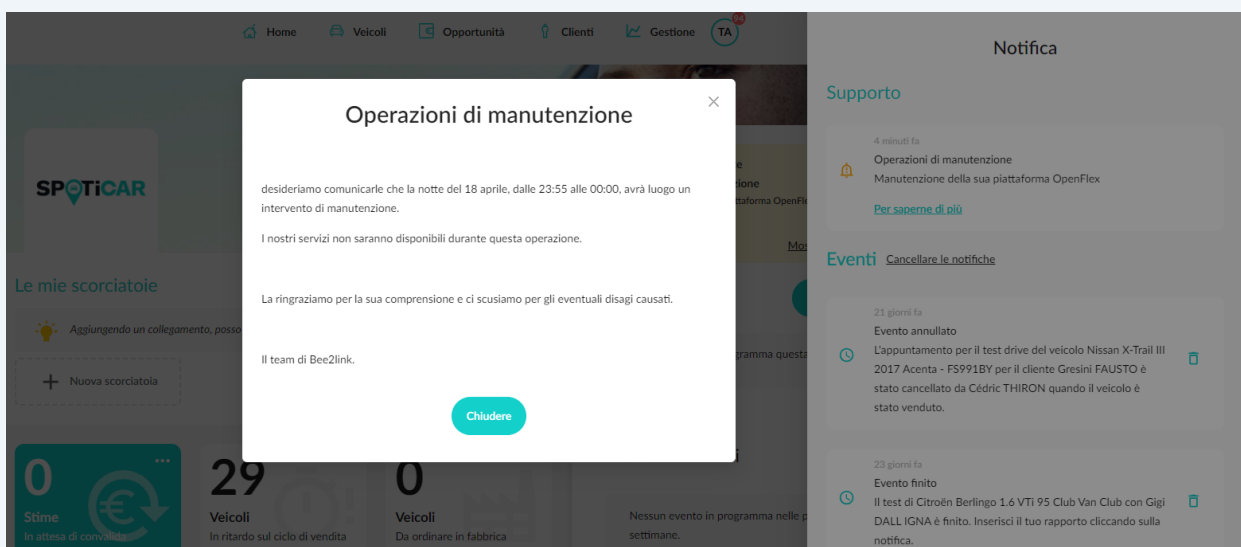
Home Veicoli Opportunità Clienti Gestione TA 94

SPOTiCAR

Le mie scorciatoie

Aggiungendo un collegamento, posso

Nuova scorciatoia

0
Stime
In attesa di convalida

29
Veicoli
In ritardo sul ciclo di vendita

0
Veicoli
Da ordinare in fabbrica

Nessun evento in programma nelle p settimane.

programma questa

Mos

Operazioni di manutenzione

desideriamo comunicarle che la notte del 18 aprile, dalle 23:55 alle 00:00, avrà luogo un intervento di manutenzione.

I nostri servizi non saranno disponibili durante questa operazione.

La ringraziamo per la sua comprensione e ci scusiamo per gli eventuali disagi causati.

Il team di Bee2link.

Chiudere

Notifica

Supporto

4 minuti fa
Operazioni di manutenzione
Manutenzione della sua piattaforma OpenFlex
Per saperne di più

Eventi Cancellare le notifiche

21 giorni fa
Evento annullato
L'appuntamento per il test drive del veicolo Nissan X-Trail III 2017 Acenta - FS991BY per il cliente Gresini FAUSTO è stato cancellato da Cédric THIRON quando il veicolo è stato venduto.

23 giorni fa
Evento finito
Il test di Citroën Berlingo 1.6 VTi 95 Club Van Club con Gigi DALL IGNA è finito. Inserisci il tuo rapporto cliccando sulla notifica.